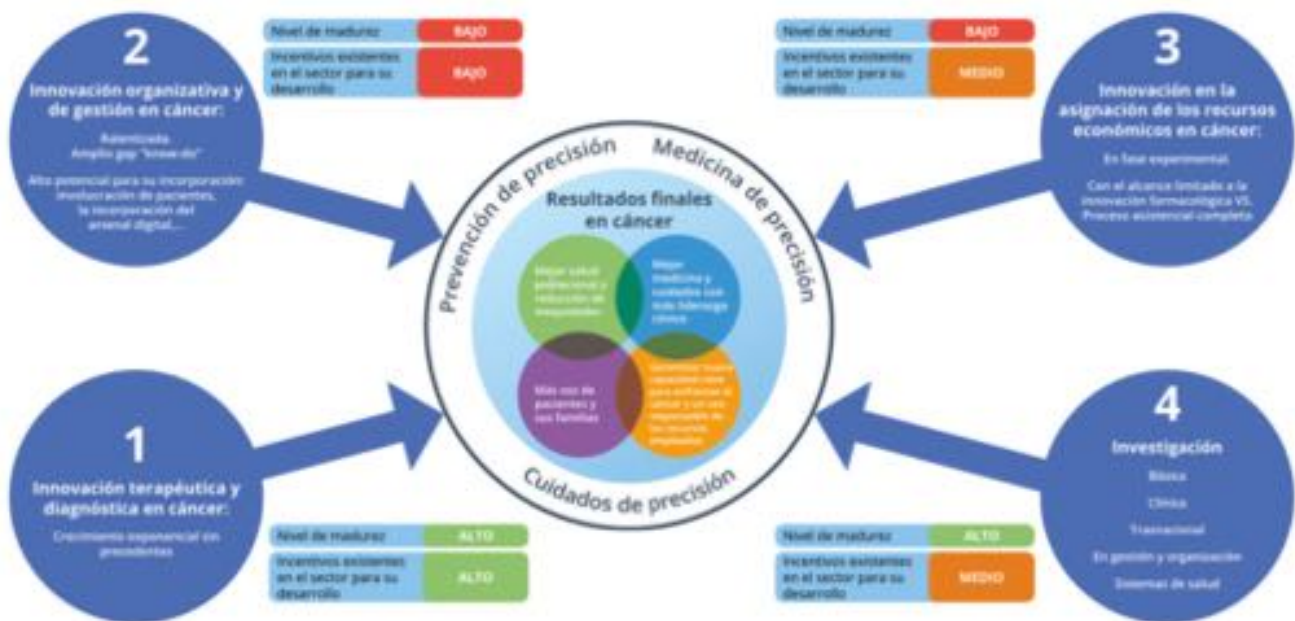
2

Innovación organizativa y de gestión en cáncer:

Ralentizada.
Amplio gap "know-do"

Alto potencial para su incorporación: involucración de pacientes, la incorporación del arsenal digital,...

| Nivel de madurez | BAJO |
|---|---|
| Incentivos existentes en el sector para su desarrollo | BAJO |

| Nivel de madurez | BAJO |
|---|---|
| Incentivos existentes en el sector para su desarrollo | MEDIO |

3

Innovación en la asignación de los recursos económicos en cáncer:

En fase experimental.

Con el alcance limitado a la innovación farmacológica VS. Proceso asistencial completo

Prevención de precisión

Medicina de precisión

Resultados finales en cáncer

Mejor salud poblacional y reducción de inequidades

Mejor medicina y cuidados con más liderazgo clínico

Más voz de pacientes y sus familias

Garantizar nuevas capacidades para enfrentar el cáncer y un uso responsable de los recursos empleados

Cuidados de precisión

1

Innovación terapéutica y diagnóstica en cáncer:

Crecimiento exponencial sin precedentes

| Nivel de madurez | ALTO |
|---|---|
| Incentivos existentes en el sector para su desarrollo | ALTO |

| Nivel de madurez | ALTO |
|---|---|
| Incentivos existentes en el sector para su desarrollo | MEDIO |

4

Investigación

Básica

Clínica

Traslacional

En gestión y organización

Sistemas de salud